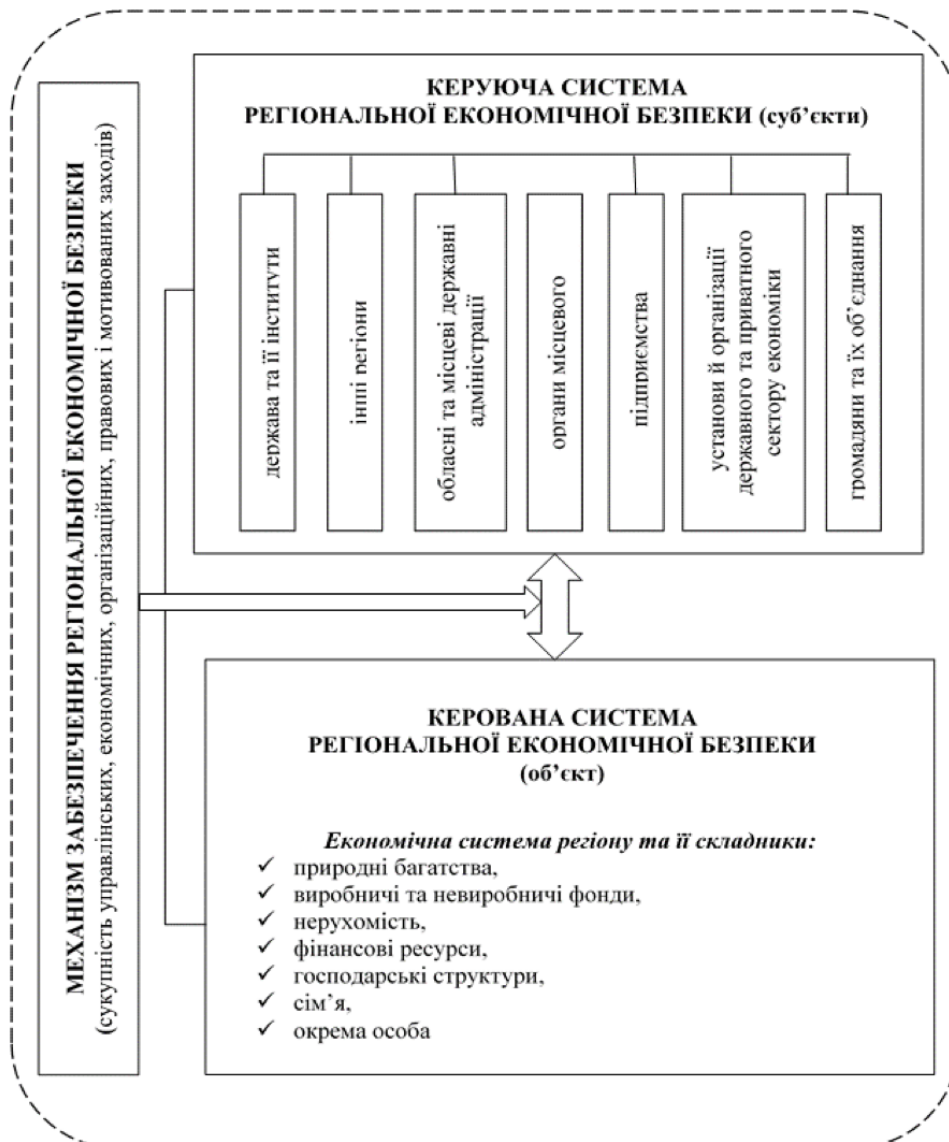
МЕХАНІЗМ ЗАБЕЗПЕЧЕННЯ РЕГІОНАЛЬНОЇ ЕКОНОМІЧНОЇ БЕЗПЕКИ
(сукупність управлінських, економічних, організаційних, правових і мотивованих заходів)

КЕРУЮЧА СИСТЕМА
РЕГІОНАЛЬНОЇ ЕКОНОМІЧНОЇ БЕЗПЕКИ (суб'єкти)

держава та її інститути

інші регіони

обласні та місцеві державні адміністрації

органи місцевого

підприємства

установи й організації державного та приватного сектору економіки

громадяни та їх об'єднання

КЕРОВАНА СИСТЕМА
РЕГІОНАЛЬНОЇ ЕКОНОМІЧНОЇ БЕЗПЕКИ
(об'єкт)

Економічна система регіону та її складники:
✓ природні багатства,
✓ виробничі та невиробничі фонди,
✓ нерухомість,
✓ фінансові ресурси,
✓ господарські структури,
✓ сім'я,
✓ окрема особа